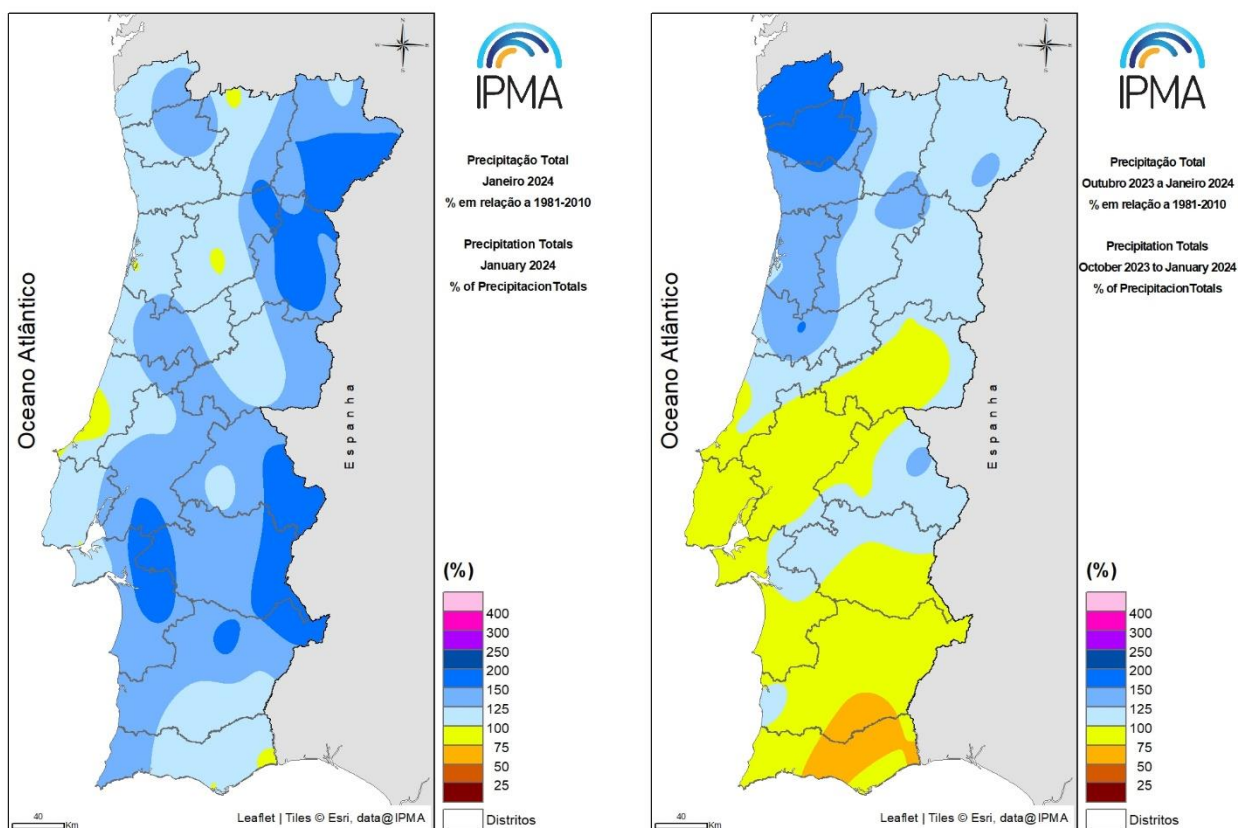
IPMA

Precipitação Total
Janeiro 2024
% em relação a 1981-2010

Precipitation Totals
January 2024
% of PrecipitacionTotals

Oceano Atlântico

Espanha

(%)
400
300
250
200
150
125
100
75
50
25

Distritos

40 Km

Leaflet | Tiles © Esri, data@IPMA

IPMA

Precipitação Total
Outubro 2023 a Janeiro 2024
% em relação a 1981-2010

Precipitation Totals
October 2023 to January 2024
% of PrecipitacionTotals

Oceano Atlântico

Espanha

(%)
400
300
250
200
150
125
100
75
50
25

Distritos

40 Km

Leaflet | Tiles © Esri, data@IPMA